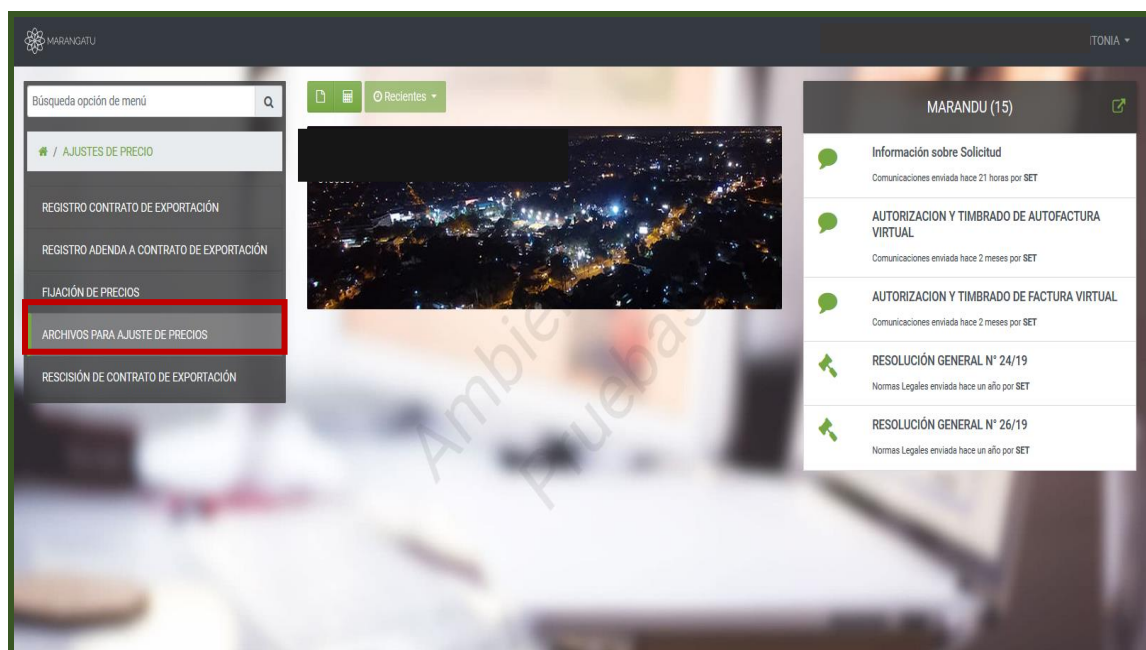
MARANGATU

ITONIA ▾

Búsqueda opción de menú

/ AJUSTES DE PRECIO

REGISTRO CONTRATO DE EXPORTACIÓN

REGISTRO ADENDA A CONTRATO DE EXPORTACIÓN

FIJACIÓN DE PRECIOS

ARCHIVOS PARA AJUSTE DE PRECIOS

RESCISIÓN DE CONTRATO DE EXPORTACIÓN

Recientes ▾

Ambiente Pruebas

MARANDU (15)

Información sobre Solicitud

Comunicaciones enviada hace 21 horas por SET

AUTORIZACION Y TIMBRADO DE AUTOFACTURA VIRTUAL

Comunicaciones enviada hace 2 meses por SET

AUTORIZACION Y TIMBRADO DE FACTURA VIRTUAL

Comunicaciones enviada hace 2 meses por SET

RESOLUCIÓN GENERAL N° 24/19

Normas Legales enviada hace un año por SET

RESOLUCIÓN GENERAL N° 26/19

Normas Legales enviada hace un año por SET